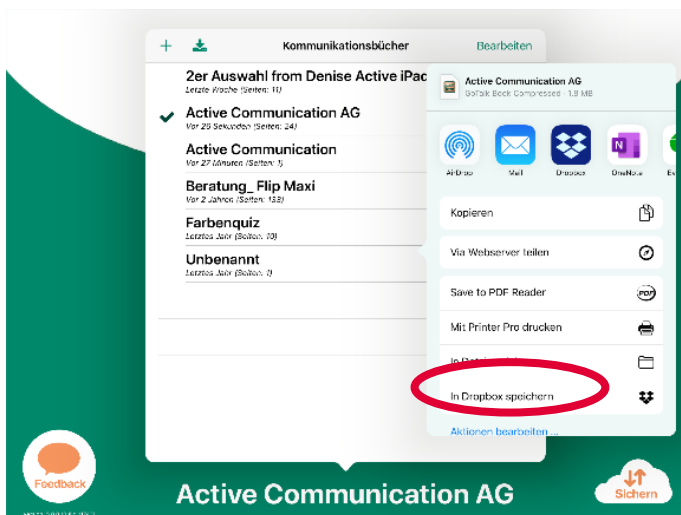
Kommunikationsbücher

Bearbeiten

2er Auswahl from Denise Active iPad
Letzte Woche (Seiten: 11)

Active Communication AG
Vor 25 Sekunden (Seiten: 24)

Active Communication
Vor 27 Minuten (Seiten: 1)

Beratung_ Flip Maxi
Vor 2 Jahren (Seiten: 133)

Farbenquiz
Letztes Jahr (Seiten: 10)

Unbenannt
Letztes Jahr (Seiten: 1)

Active Communication AG
GoTalk Book Compressed · 1.9 MB

AirDrop
Mail
Dropbox
OneNote
Ev

Kopieren

Via Webserver teilen

Save to PDF Reader

Mit Printer Pro drucken

In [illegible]

In Dropbox speichern

Aktionen bearbeiten ...

Feedback

Active Communication AG

Sichern